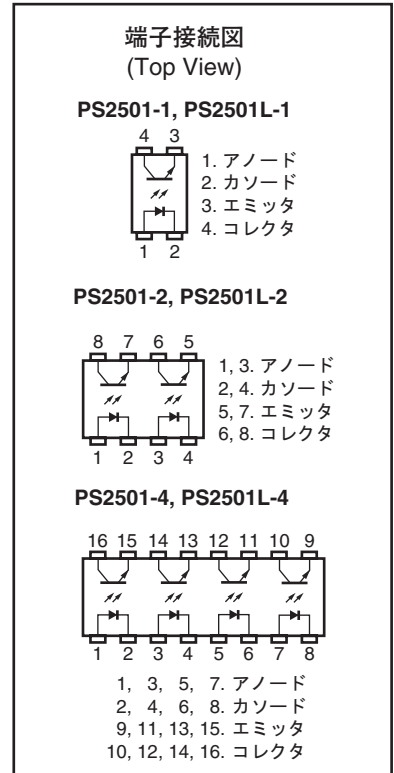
端子接続図
(Top View)

PS2501-1, PS2501L-1

4 3

1 2

1. アノード
2. カソード
3. エミッタ
4. コレクタ

PS2501-2, PS2501L-2

8 7 6 5

1 2 3 4

1, 3. アノード
2, 4. カソード
5, 7. エミッタ
6, 8. コレクタ

PS2501-4, PS2501L-4

16 15 14 13 12 11 10 9

1 2 3 4 5 6 7 8

1, 3, 5, 7. アノード
2, 4, 6, 8. カソード
9, 11, 13, 15. エミッタ
10, 12, 14, 16. コレクタ